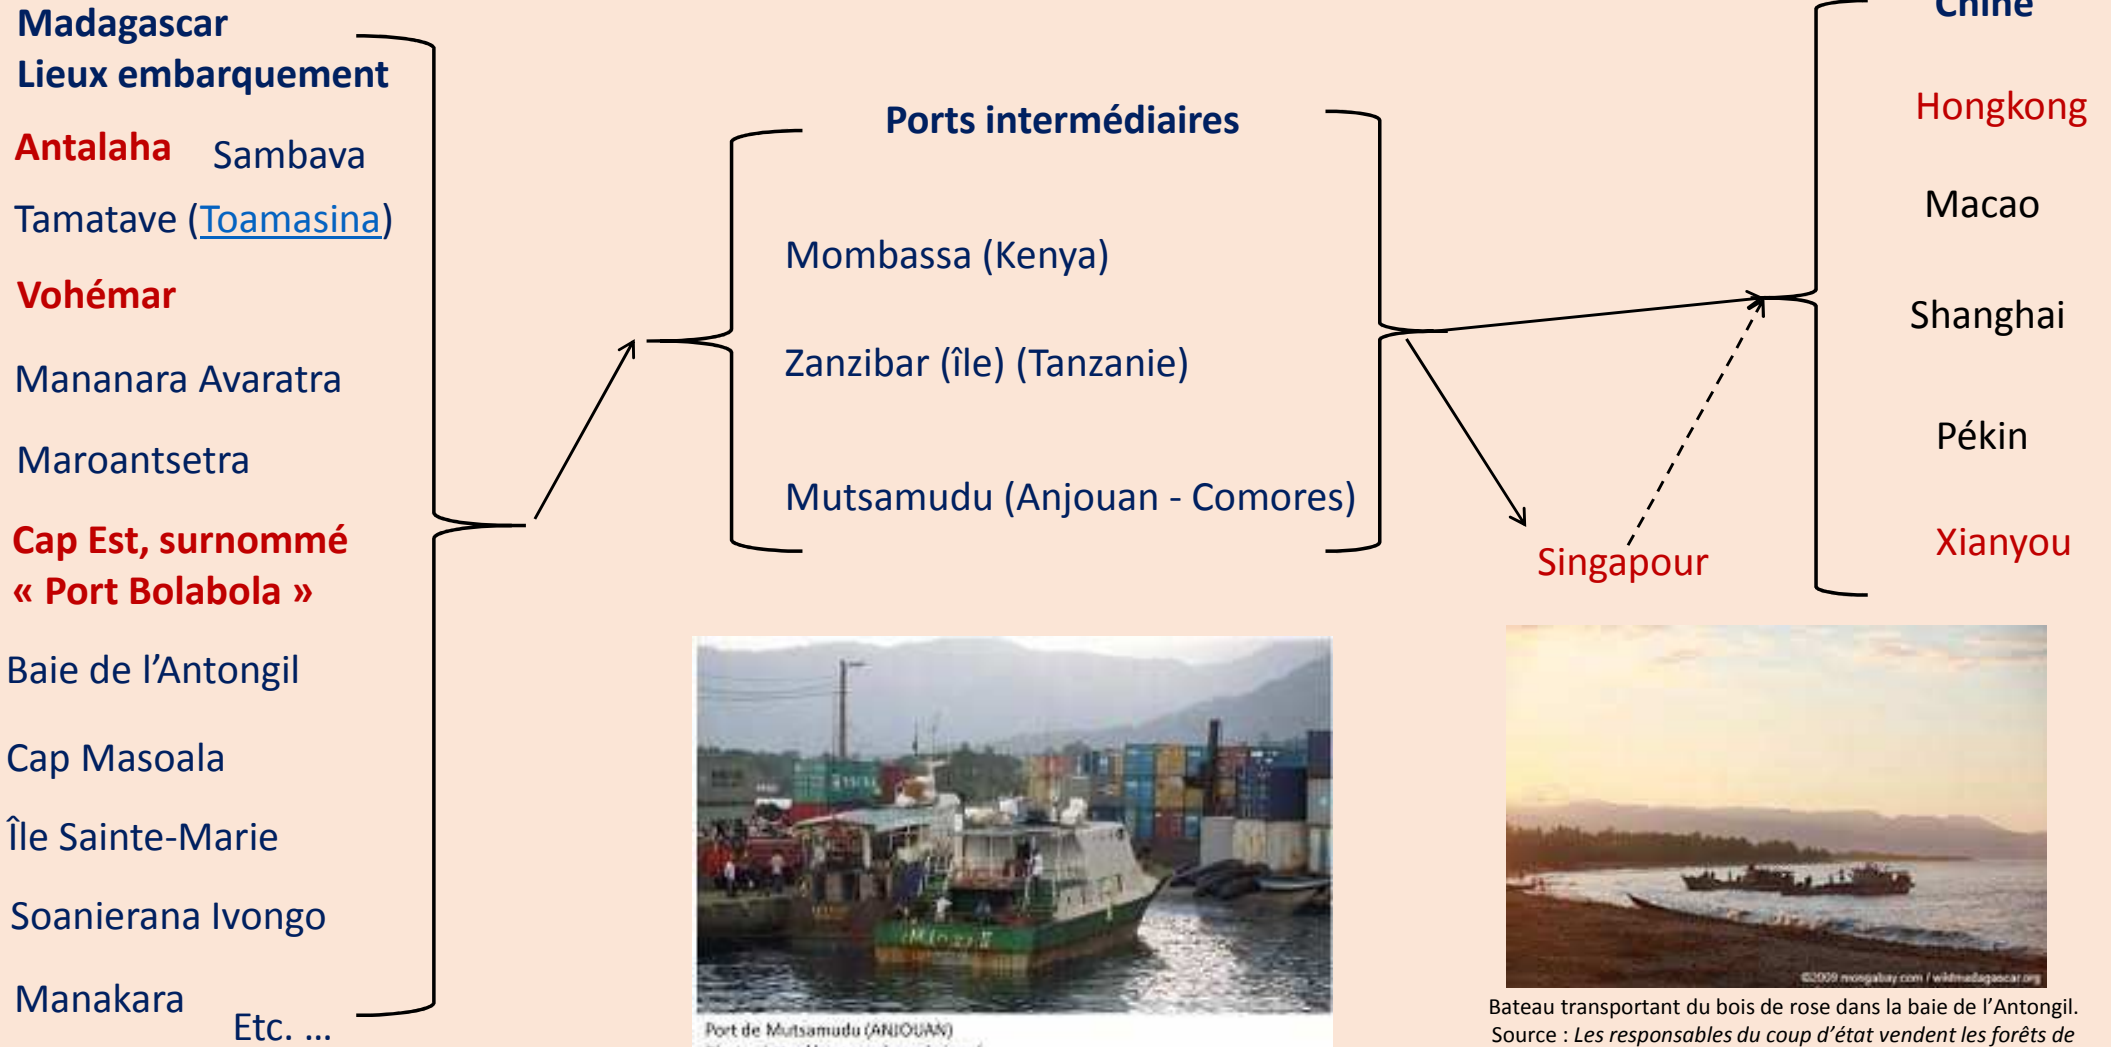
Madagascar
Lieux embarquement

Antalaha Sambava

Tamatave (Toamasina)

Vohémar

Mananara Avaratra

Maroantsetra

Cap Est, surnommé « Port Bolabola »

Baie de l'Antongil

Cap Masoala

Île Sainte-Marie

Soanierana Ivongo

Manakara Etc. …

Ports intermédiaires

Mombassa (Kenya)

Zanzibar (île) (Tanzanie)

Mutsamudu (Anjouan - Comores)

Singapour

Chine

Hongkong

Macao

Shanghai

Pékin

Xianyou

Port de Mutsamudu (ANJOUAN)
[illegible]

©2009 mongabay.com / wildmadagascar.org

Bateau transportant du bois de rose dans la baie de l'Antongil.
Source : *Les responsables du coup d'état vendent les forêts de* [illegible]